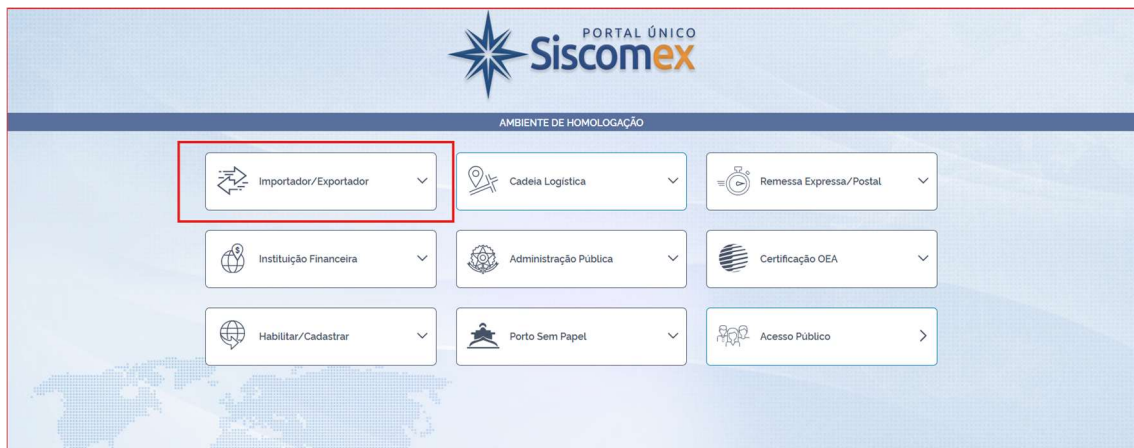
PORTAL ÚNICO
Siscomex

AMBIENTE DE HOMOLOGAÇÃO

Importador/Exportador

Cadeia Logística

Remessa Expressa/Postal

Instituição Financeira

Administração Pública

Certificação OEA

Habilitar/Cadastrar

Porto Sem Papel

Acesso Público